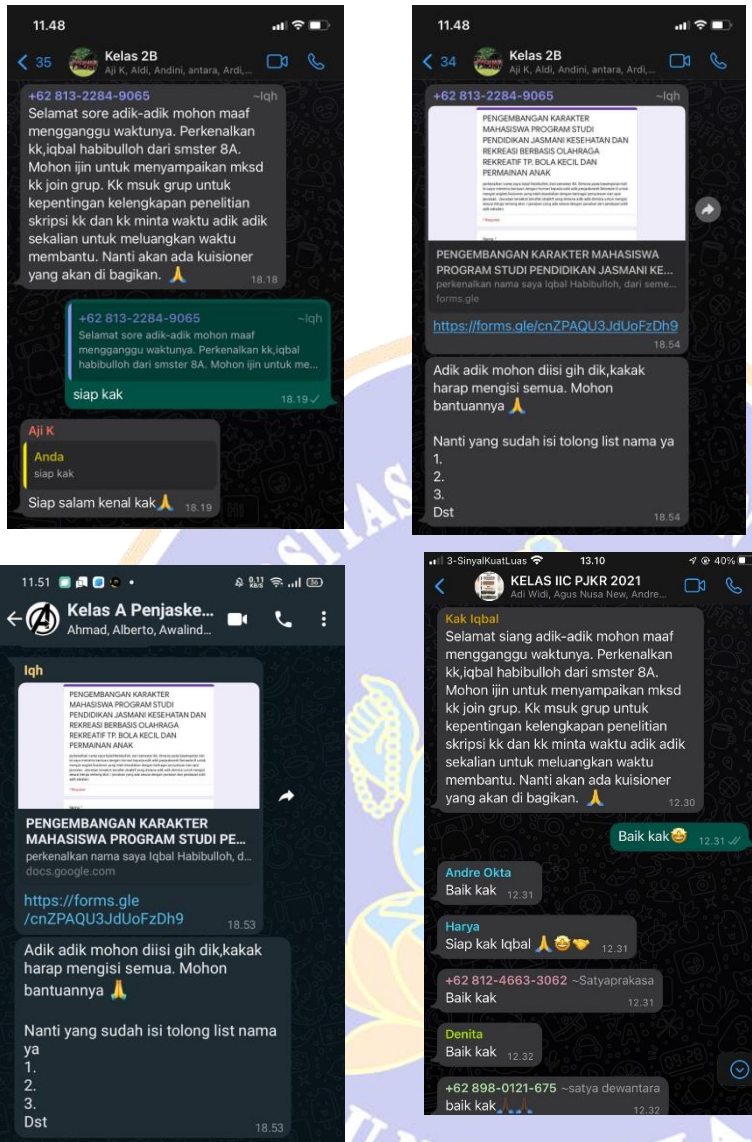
11.48

35 Kelas 2B
Aji K, Aldi, Andini, antara, Ardi,...

+62 813-2284-9065 ~Iqh
Selamat sore adik-adik mohon maaf mengganggu waktunya. Perkenalkan kk,iqbal habibulloh dari smster 8A. Mohon ijin untuk menyampaikan mksd kk join grup. Kk msuk grup untuk kepentingan kelengkapan penelitian skripsi kk dan kk minta waktu adik adik sekalian untuk meluangkan waktu membantu. Nanti akan ada kuisioner yang akan di bagikan. 🙏 18.18

+62 813-2284-9065 ~Iqh
Selamat sore adik-adik mohon maaf mengganggu waktunya. Perkenalkan kk,iqbal habibulloh dari smster 8A. Mohon ijin untuk me...
siap kak 18.19

Aji K
Anda
siap kak
Siap salam kenal kak🙏 18.19

11.48

34 Kelas 2B
Aji K, Aldi, Andini, antara, Ardi,...

+62 813-2284-9065 ~Iqh
PENGEMBANGAN KARAKTER MAHASISWA PROGRAM STUDI PENDIDIKAN JASMANI KESEHATAN DAN REKREASI BERBASIS OLAHRAGA REKREATIF TP. BOLA KECIL DAN PERMAINAN ANAK
PENGEMBANGAN KARAKTER MAHASISWA PROGRAM STUDI PENDIDIKAN JASMANI KE...
perkenalkan nama saya Iqbal Habibulloh, dari seme...
forms.gle
https://forms.gle/cnZPAQU3JdUoFzDh9 18.54

Adik adik mohon diisi gih dik,kakak harap mengisi semua. Mohon bantuannya 🙏

Nanti yang sudah isi tolong list nama ya
1.
2.
3.
Dst 18.54

11.51

Kelas A Penjaske...
Ahmad, Alberto, Awalind...

Iqh
PENGEMBANGAN KARAKTER MAHASISWA PROGRAM STUDI PENDIDIKAN JASMANI KESEHATAN DAN REKREASI BERBASIS OLAHRAGA REKREATIF TP. BOLA KECIL DAN PERMAINAN ANAK
PENGEMBANGAN KARAKTER MAHASISWA PROGRAM STUDI PE...
perkenalkan nama saya Iqbal Habibulloh, d...
docs.google.com
https://forms.gle/cnZPAQU3JdUoFzDh9 18.53

Adik adik mohon diisi gih dik,kakak harap mengisi semua. Mohon bantuannya 🙏

Nanti yang sudah isi tolong list nama ya
1.
2.
3.
Dst 18.53

3-SinyalKuatLuas 13.10 40%

KELAS IIC PJKR 2021
Adi Widi, Agus Nusa New, Andre...

Kak Iqbal
Selamat siang adik-adik mohon maaf mengganggu waktunya. Perkenalkan kk,iqbal habibulloh dari smster 8A. Mohon ijin untuk menyampaikan mksd kk join grup. Kk msuk grup untuk kepentingan kelengkapan penelitian skripsi kk dan kk minta waktu adik adik sekalian untuk meluangkan waktu membantu. Nanti akan ada kuisioner yang akan di bagikan. 🙏 12.30

Baik kak🤩 12.31

Andre Okta
Baik kak 12.31

Harya
Siap kak Iqbal 🙏🤩🤝 12.31

+62 812-4663-3062 ~Satyaprakasa
Baik kak 12.31

Denita
Baik kak 12.32

+62 898-0121-675 ~satya dewantara
baik kak🙏🙏 12.32